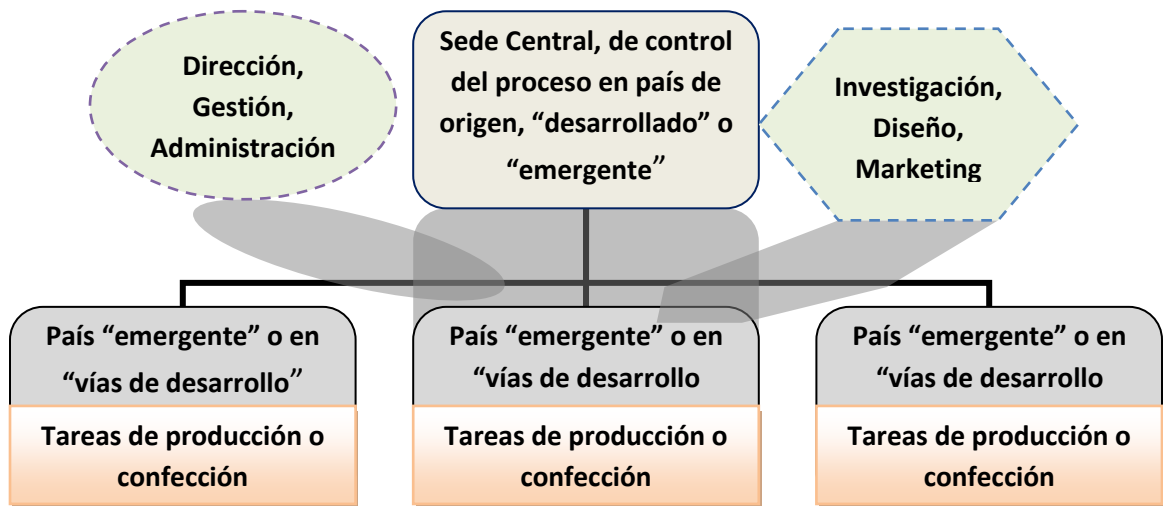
Dirección, Gestión, Administración

Sede Central, de control del proceso en país de origen, “desarrollado” o “emergente”

Investigación, Diseño, Marketing

País “emergente” o en “vías de desarrollo”

Tareas de producción o confección

País “emergente” o en “vías de desarrollo

Tareas de producción o confección

País “emergente” o en “vías de desarrollo

Tareas de producción o confección